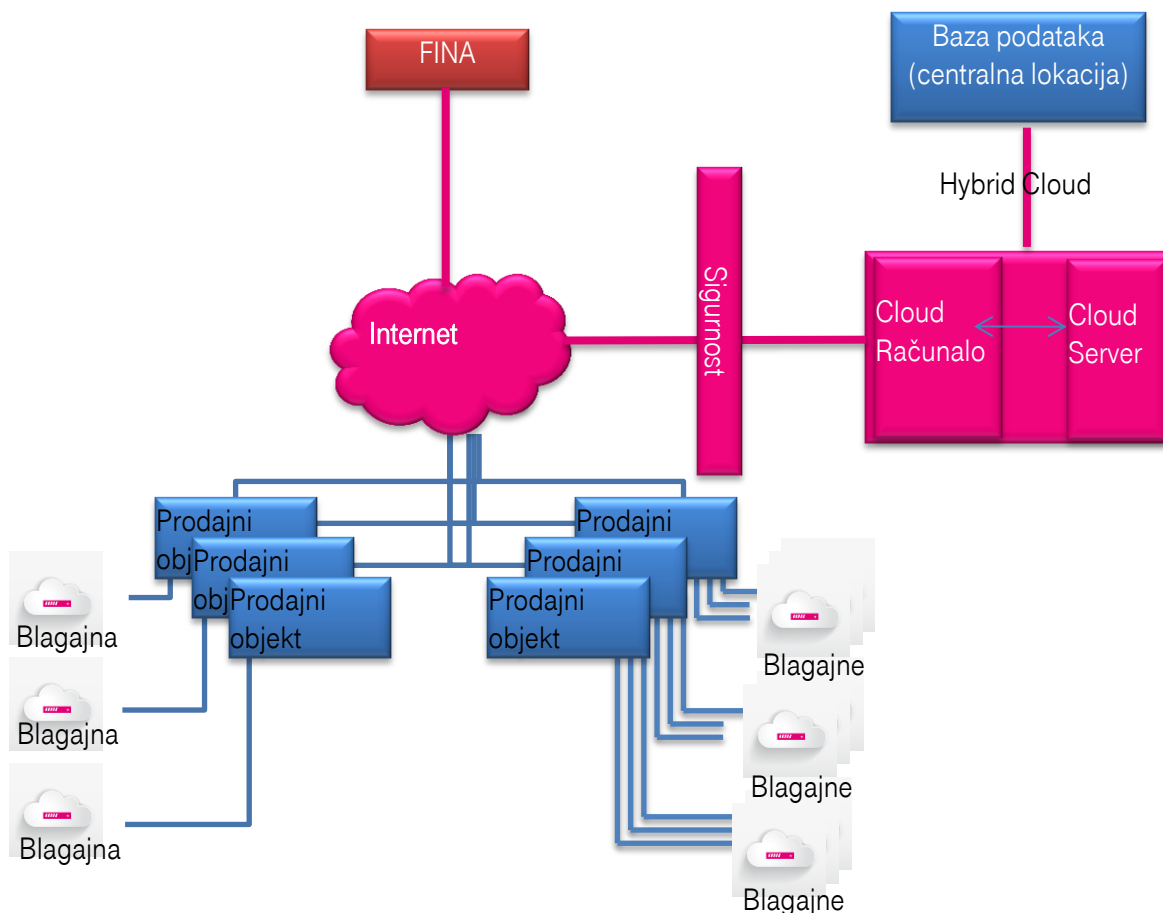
FINA

Baza podataka (centralna lokacija)

Hybrid Cloud

Sigurnost

Internet

Cloud Računalo

Cloud Server

Prodajni obj

Prodajni obj

Prodajni objekt

Prodajni

Prodajni

Prodajni objekt

Blagajna

Blagajna

Blagajna

Blagajne

Blagajne

Blagajne